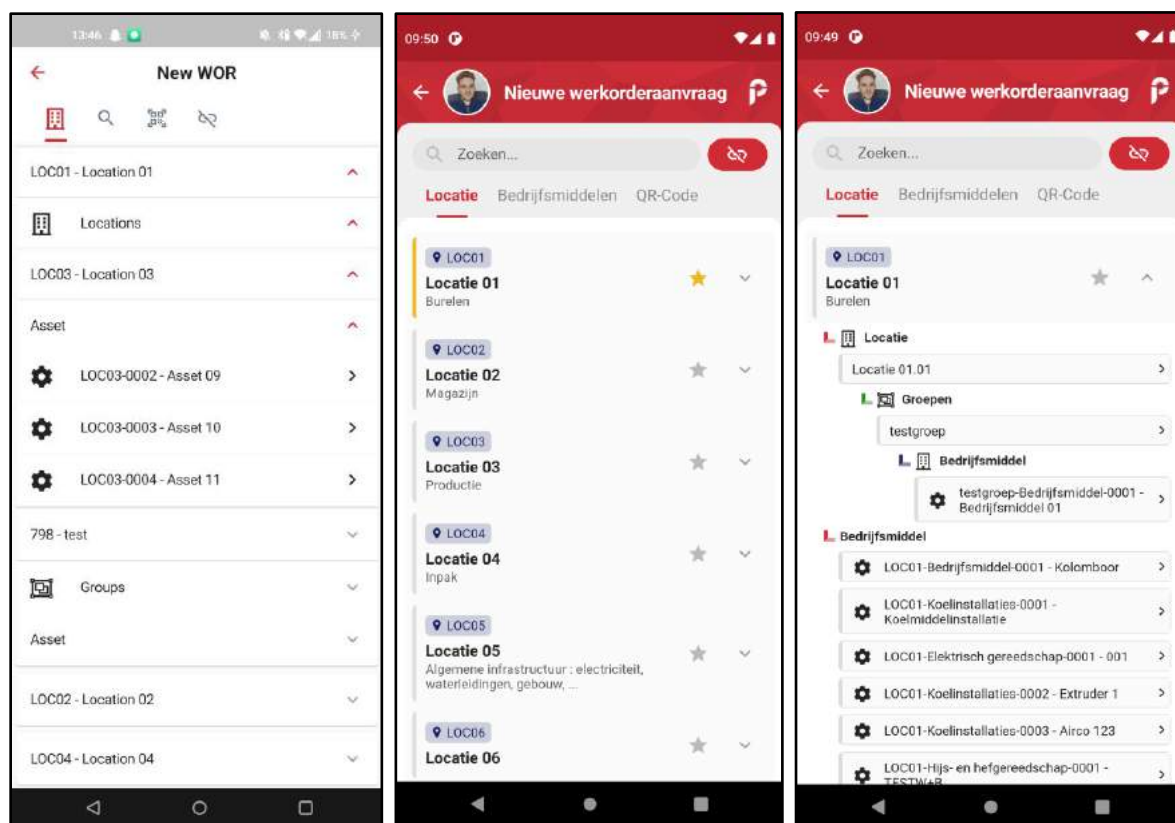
13:46

New WOR

LOC01 - Location 01

Locations

LOC03 - Location 03

Asset

LOC03-0002 - Asset 09

LOC03-0003 - Asset 10

LOC03-0004 - Asset 11

798 - test

Groups

Asset

LOC02 - Location 02

LOC04 - Location 04

09:50

Nieuwe werkorderaanvraag

Zoeken...

Locatie Bedrijfsmiddelen QR-Code

LOC01
Locatie 01
Burelen

LOC02
Locatie 02
Magazijn

LOC03
Locatie 03
Productie

LOC04
Locatie 04
Inpak

LOC05
Locatie 05
Algemene infrastructuur : electriciteit, waterleidingen, gebouw, ...

LOC06
Locatie 06

09:49

Nieuwe werkorderaanvraag

Zoeken...

Locatie Bedrijfsmiddelen QR-Code

LOC01
Locatie 01
Burelen

Locatie

Locatie 01.01

Groepen

testgroep

Bedrijfsmiddel

testgroep-Bedrijfsmiddel-0001 - Bedrijfsmiddel 01

Bedrijfsmiddel

LOC01-Bedrijfsmiddel-0001 - Kolomboor

LOC01-Koelinstallaties-0001 - Koelmiddelinstallatie

LOC01-Elektrisch gereedschap-0001 - 001

LOC01-Koelinstallaties-0002 - Extruder 1

LOC01-Koelinstallaties-0003 - Airco 123

LOC01-Hijs- en hefgereedschap-0001 - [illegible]